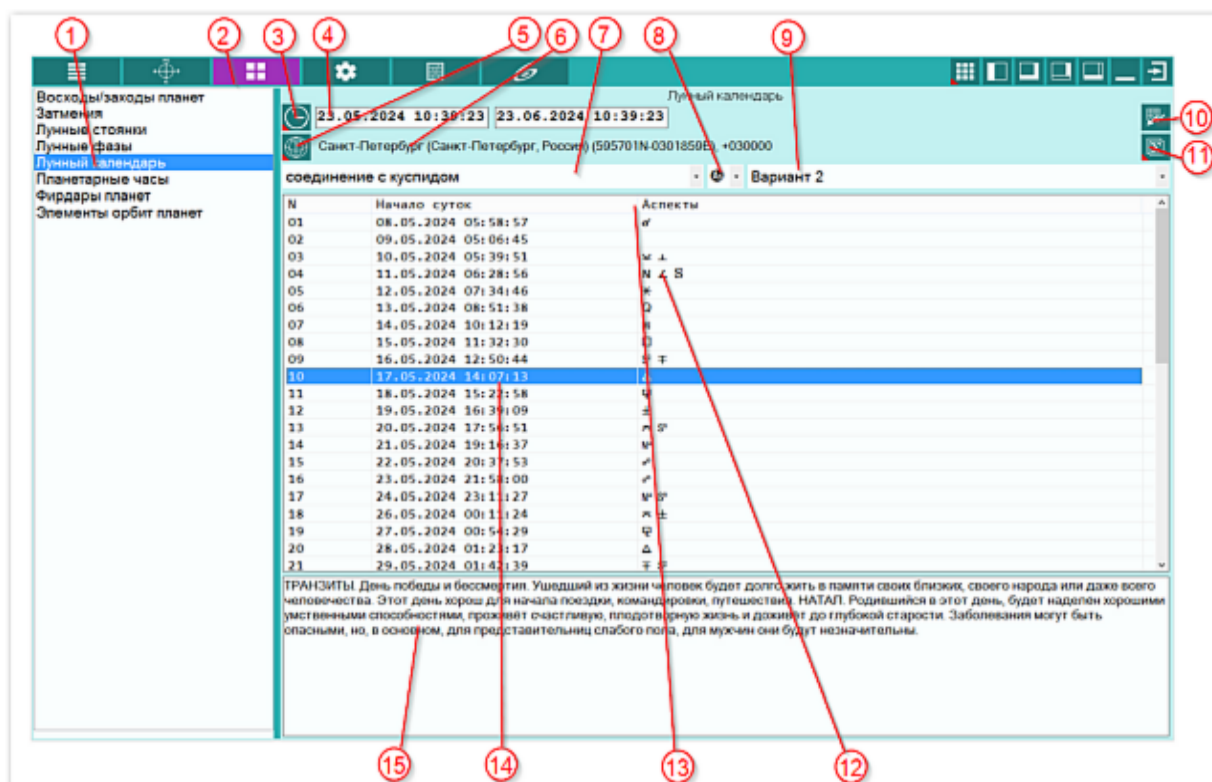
1 2 3 4 5 6 7 8 9

Восходы/заходы планет
Затмения
Лунные стоянки
Лунные фазы
Лунный календарь
Планетарные часы
Фирдары планет
Элементы орбит планет

Лунный календарь

23.05.2024 10:39:23 23.06.2024 10:39:23

Санкт-Петербург (Санкт-Петербург, Россия) (595701N-0301850E), +030000

соединение с куспидом

Вариант 2

10
11

| N | Начало суток | Аспекты |
|---|---|---|
| 01 | 08.05.2024 05:58:57 | ☌ |
| 02 | 09.05.2024 05:06:45 | |
| 03 | 10.05.2024 05:39:51 | ⊻ ⊥ |
| 04 | 11.05.2024 06:28:56 | N ∠ S |
| 05 | 12.05.2024 07:34:46 | ✶ |
| 06 | 13.05.2024 08:51:38 | Q |
| 07 | 14.05.2024 10:12:19 | |
| 08 | 15.05.2024 11:32:30 | □ |
| 09 | 16.05.2024 12:50:44 | |
| 10 | 17.05.2024 14:07:13 | |
| 11 | 18.05.2024 15:22:58 | |
| 12 | 19.05.2024 16:39:09 | ± |
| 13 | 20.05.2024 17:56:51 | S |
| 14 | 21.05.2024 19:16:37 | |
| 15 | 22.05.2024 20:37:53 | |
| 16 | 23.05.2024 21:58:00 | |
| 17 | 24.05.2024 23:11:27 | S |
| 18 | 26.05.2024 00:11:24 | ± |
| 19 | 27.05.2024 00:54:29 | |
| 20 | 28.05.2024 01:23:17 | △ |
| 21 | 29.05.2024 01:42:39 | |

ТРАНЗИТЫ. День победы и бессмертия. Ушедший из жизни человек будет долго жить в памяти своих близких, своего народа или даже всего человечества. Этот день хорош для начала поездки, командировки, путешествия. НАТАЛ. Родившийся в этот день, будет наделен хорошими умственными способностями, проживёт счастливую, плодотворную жизнь и доживет до глубокой старости. Заболевания могут быть опасными, но, в основном, для представительниц слабого пола, для мужчин они будут незначительны.

15 14 13 12